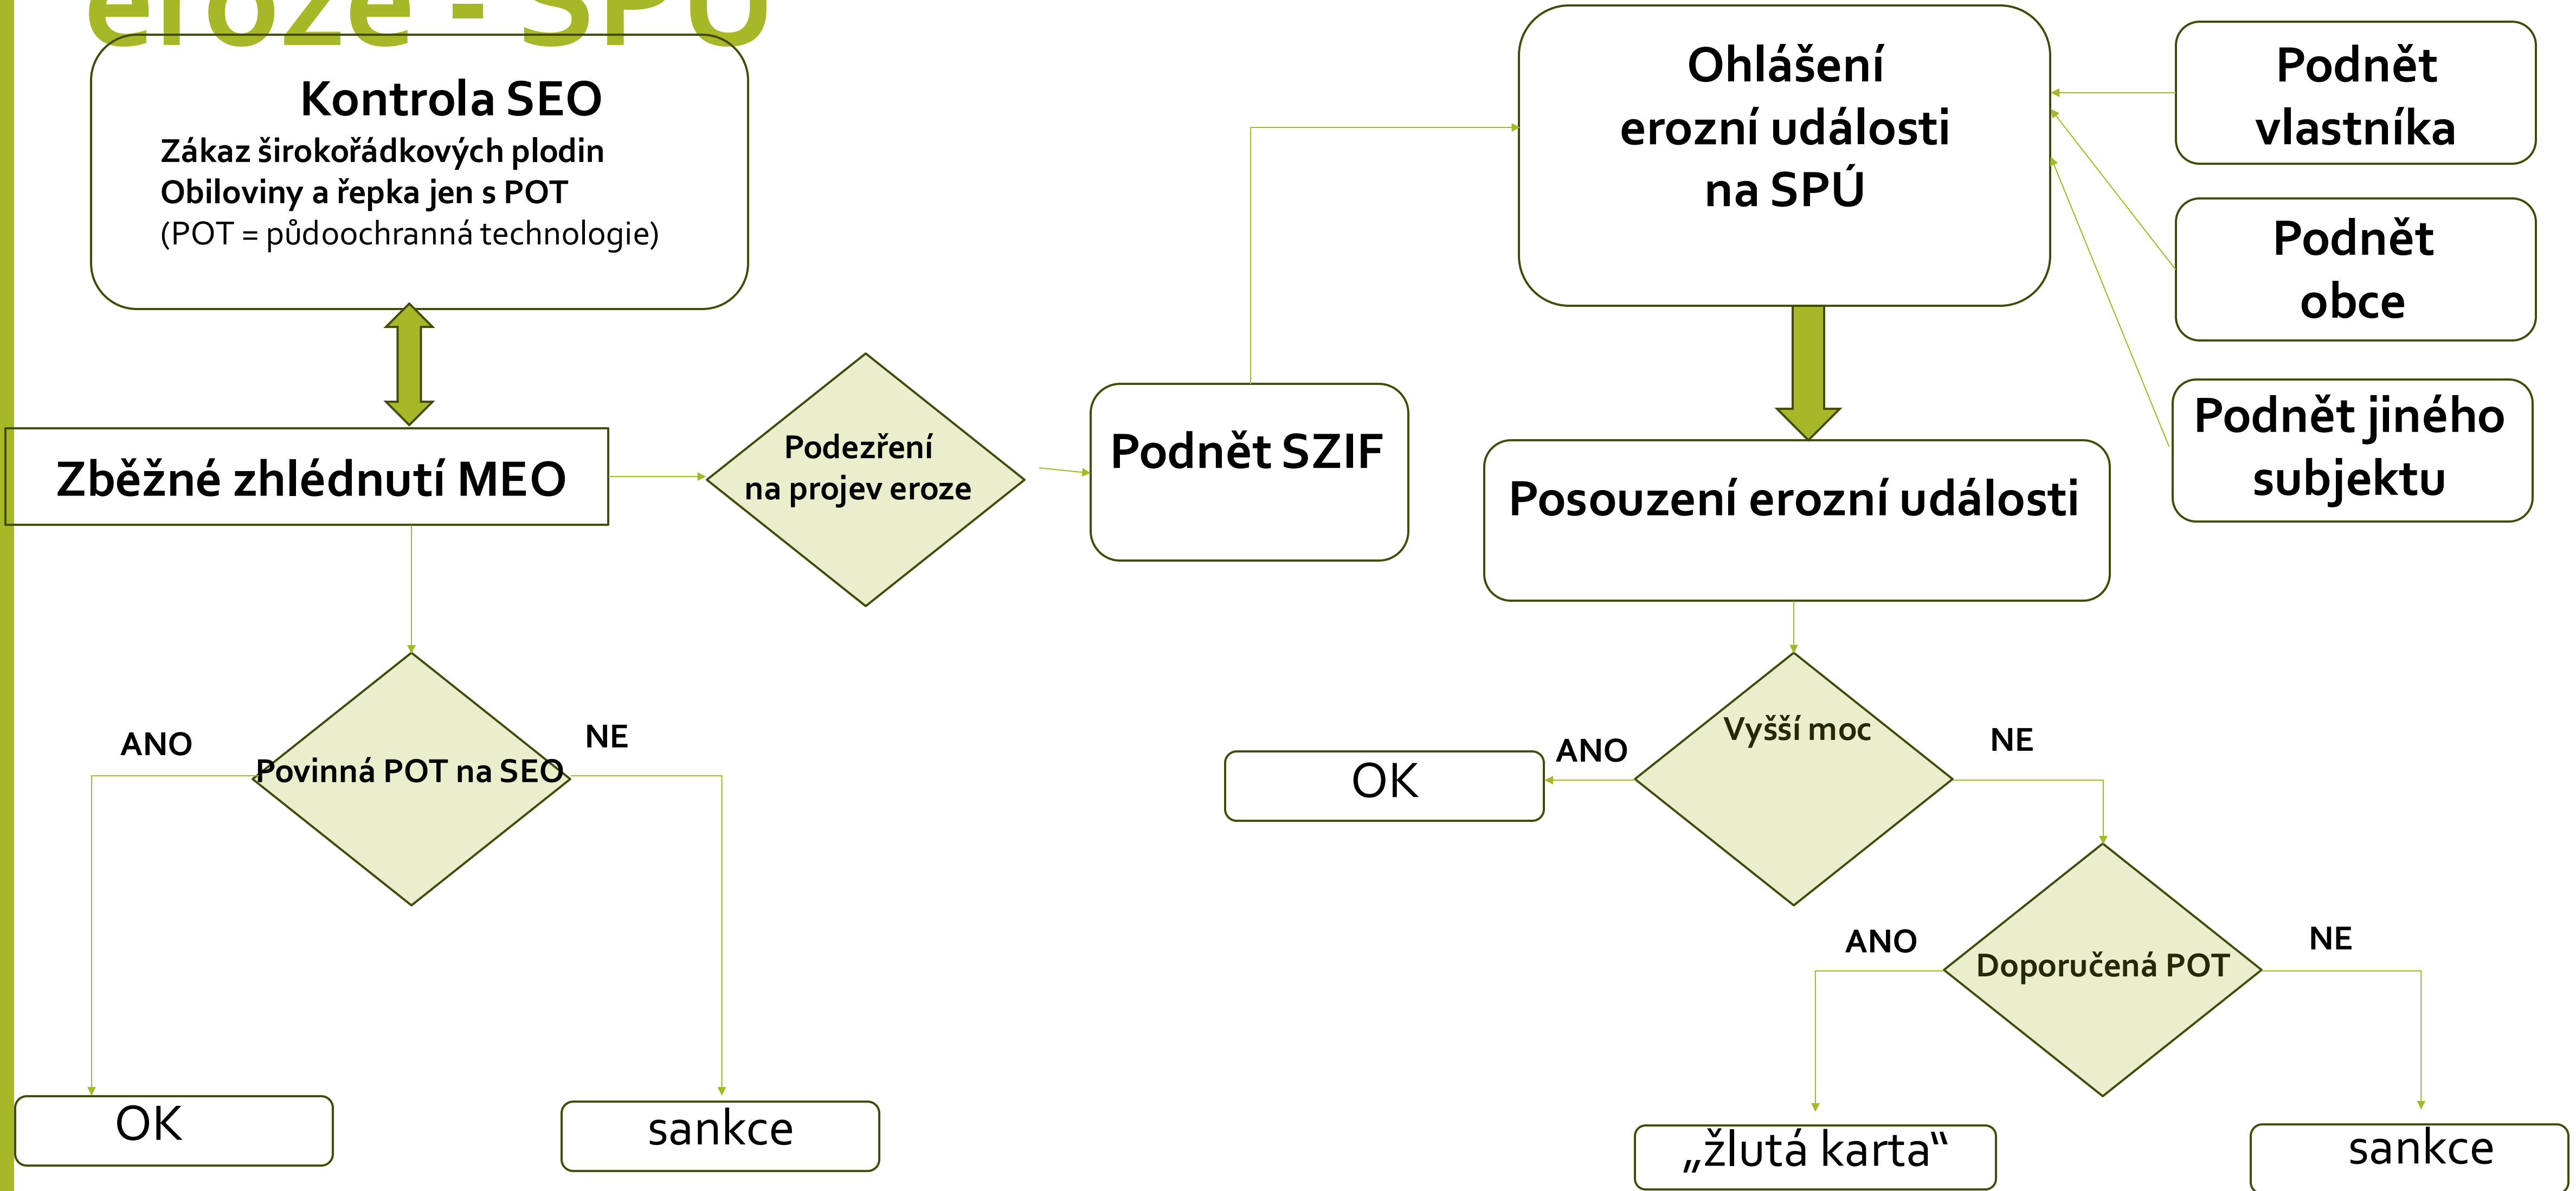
eroze - SPÚ

Kontrola SEO
Zákaz širokořádkových plodin
Obiloviny a řepka jen s POT
(POT = půdoochranná technologie)

Zběžné zhlédnutí MEO

Podezření na projev eroze

Podnět SZIF

Ohlášení erozní události na SPÚ

Podnět vlastníka

Podnět obce

Podnět jiného subjektu

Posouzení erozní události

ANO

Povinná POT na SEO

NE

OK

sankce

ANO

Vyšší moc

NE

OK

ANO

Doporučená POT

NE

„žlutá karta"

sankce